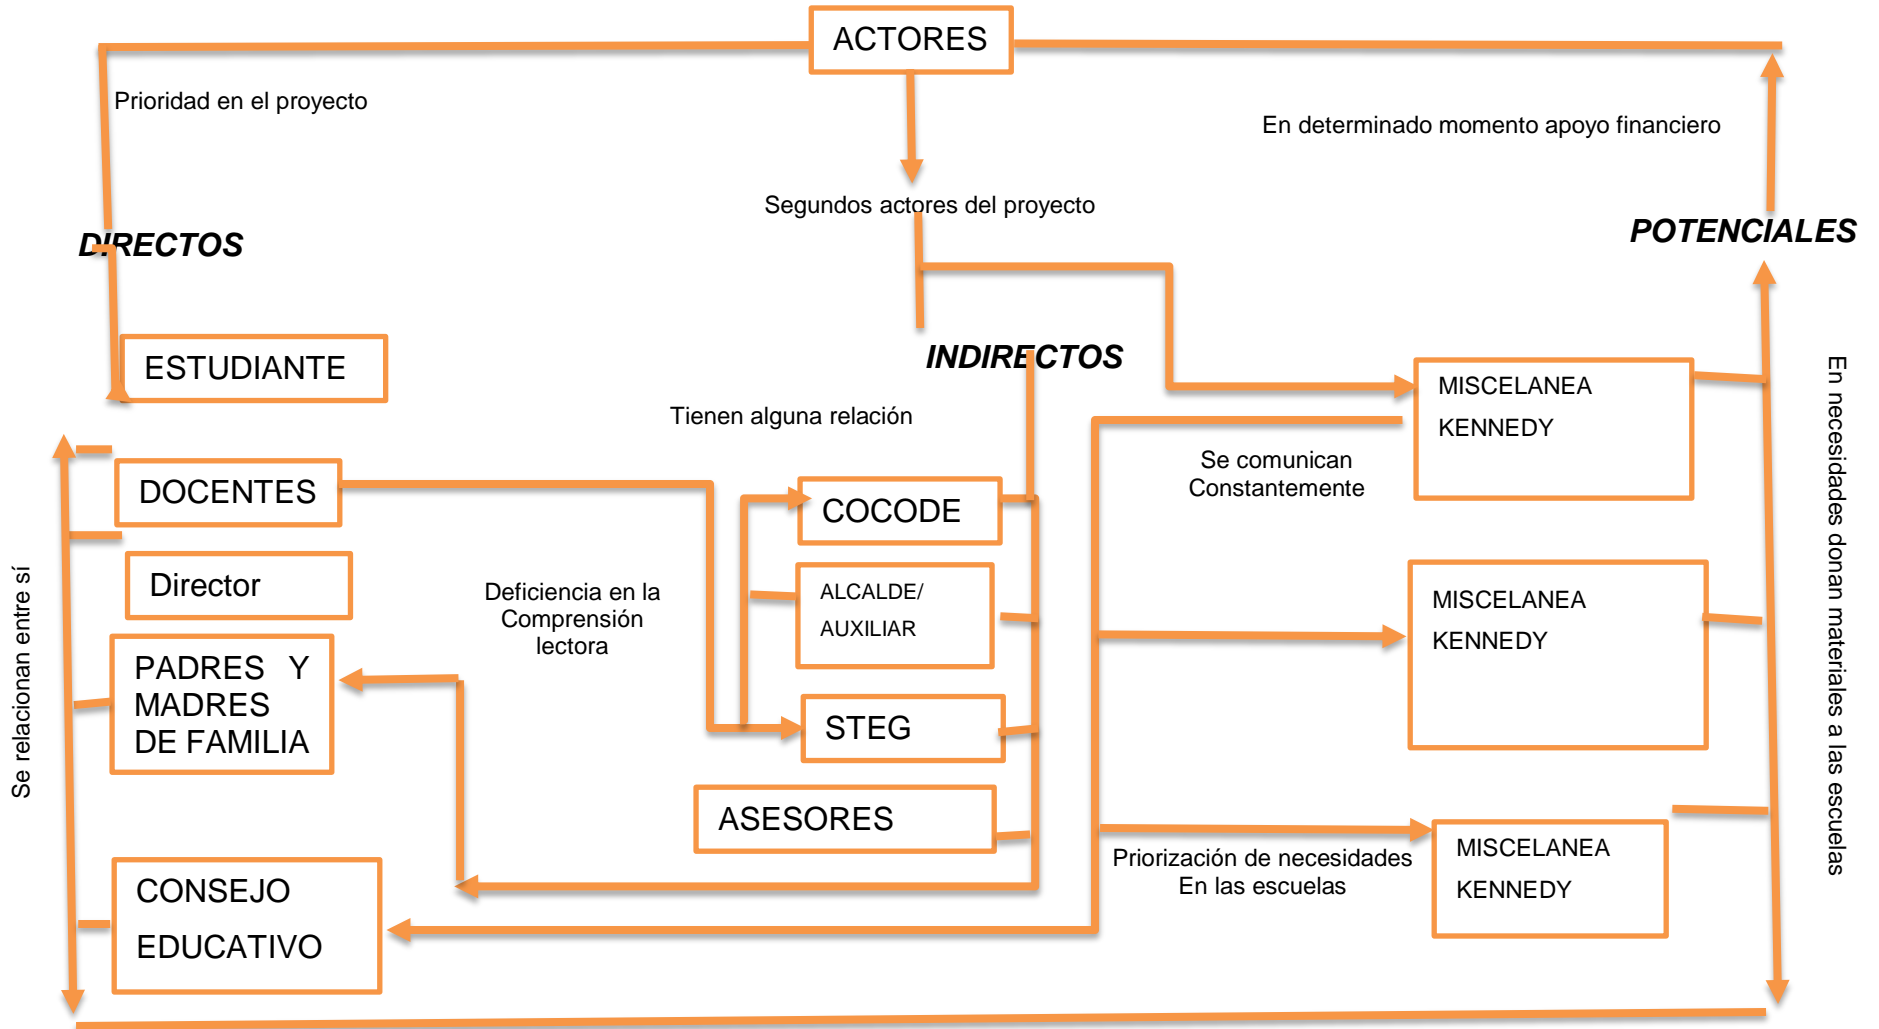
ACTORES

Prioridad en el proyecto

En determinado momento apoyo financiero

Segundos actores del proyecto

DIRECTOS

POTENCIALES

INDIRECTOS

ESTUDIANTE

MISCELANEA KENNEDY

Tienen alguna relación

Se comunican Constantemente

DOCENTES

COCODE

Director

ALCALDE/ AUXILIAR

Deficiencia en la Comprensión lectora

MISCELANEA KENNEDY

PADRES Y MADRES DE FAMILIA

STEG

ASESORES

Priorización de necesidades En las escuelas

MISCELANEA KENNEDY

CONSEJO EDUCATIVO

Se relacionan entre sí

En necesidades donan materiales a las escuelas